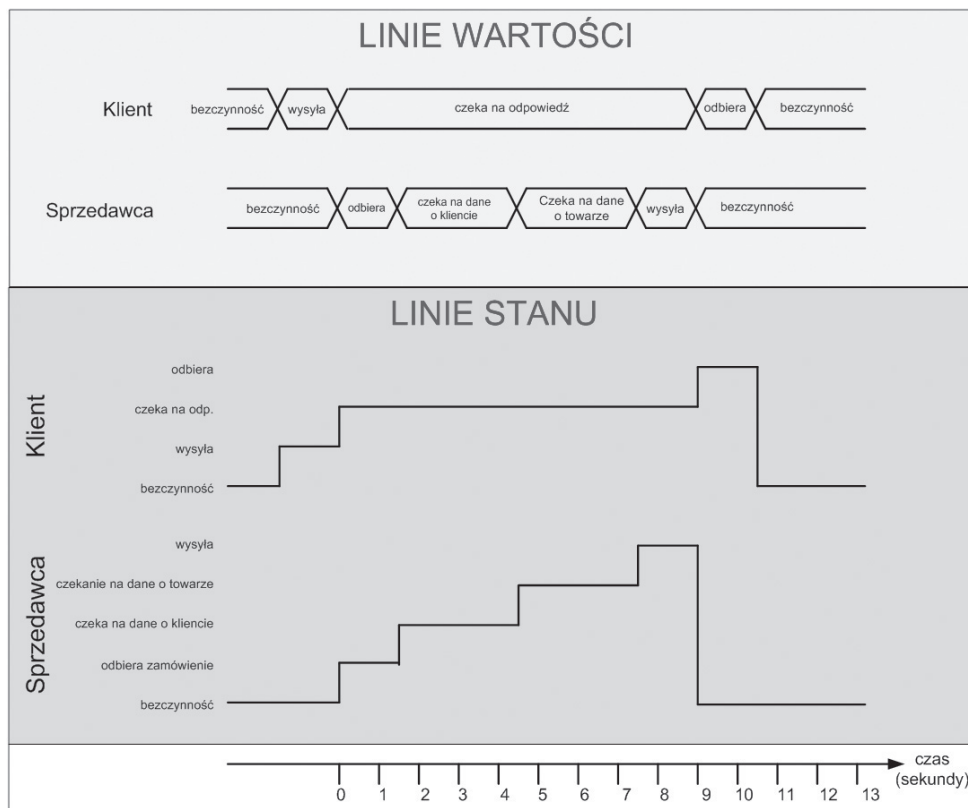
LINIE WARTOŚCI

Klient bezczynność wysyła czeka na odpowiedź odbiera bezczynność

Sprzedawca bezczynność odbiera czeka na dane o kliencie Czeka na dane o towarze wysyła bezczynność

LINIE STANU

Klient
odbiera
czeka na odp.
wysyła
bezczynność

Sprzedawca
wysyła
czekanie na dane o towarze
czeka na dane o kliencie
odbiera zamówienie
bezczynność

0 1 2 3 4 5 6 7 8 9 10 11 12 13
czas (sekundy)